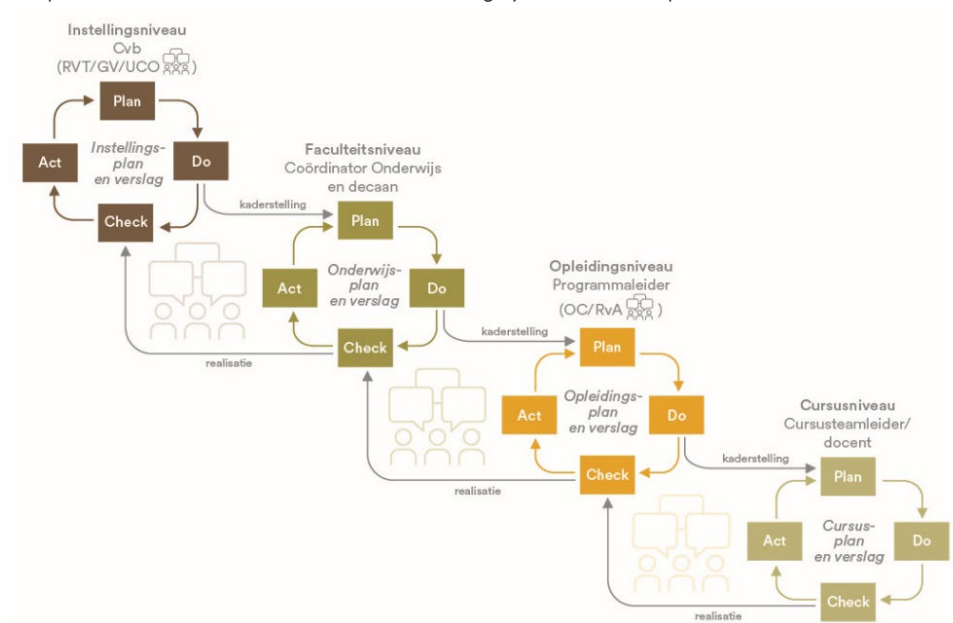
Instellingsniveau
Cvb
(RVT/GV/UCO)

Plan
Act
Instellingsplan en verslag
Do
Check

kaderstelling

Faculteitsniveau
Coördinator Onderwijs en decaan

Plan
Act
Onderwijsplan en verslag
Do
Check

realisatie

kaderstelling

Opleidingsniveau
Programmaleider
(OC/RvA)

Plan
Act
Opleidingsplan en verslag
Do
Check

realisatie

kaderstelling

Cursusniveau
Cursusteamleider/
docent

Plan
Act
Cursusplan en verslag
Do
Check

realisatie